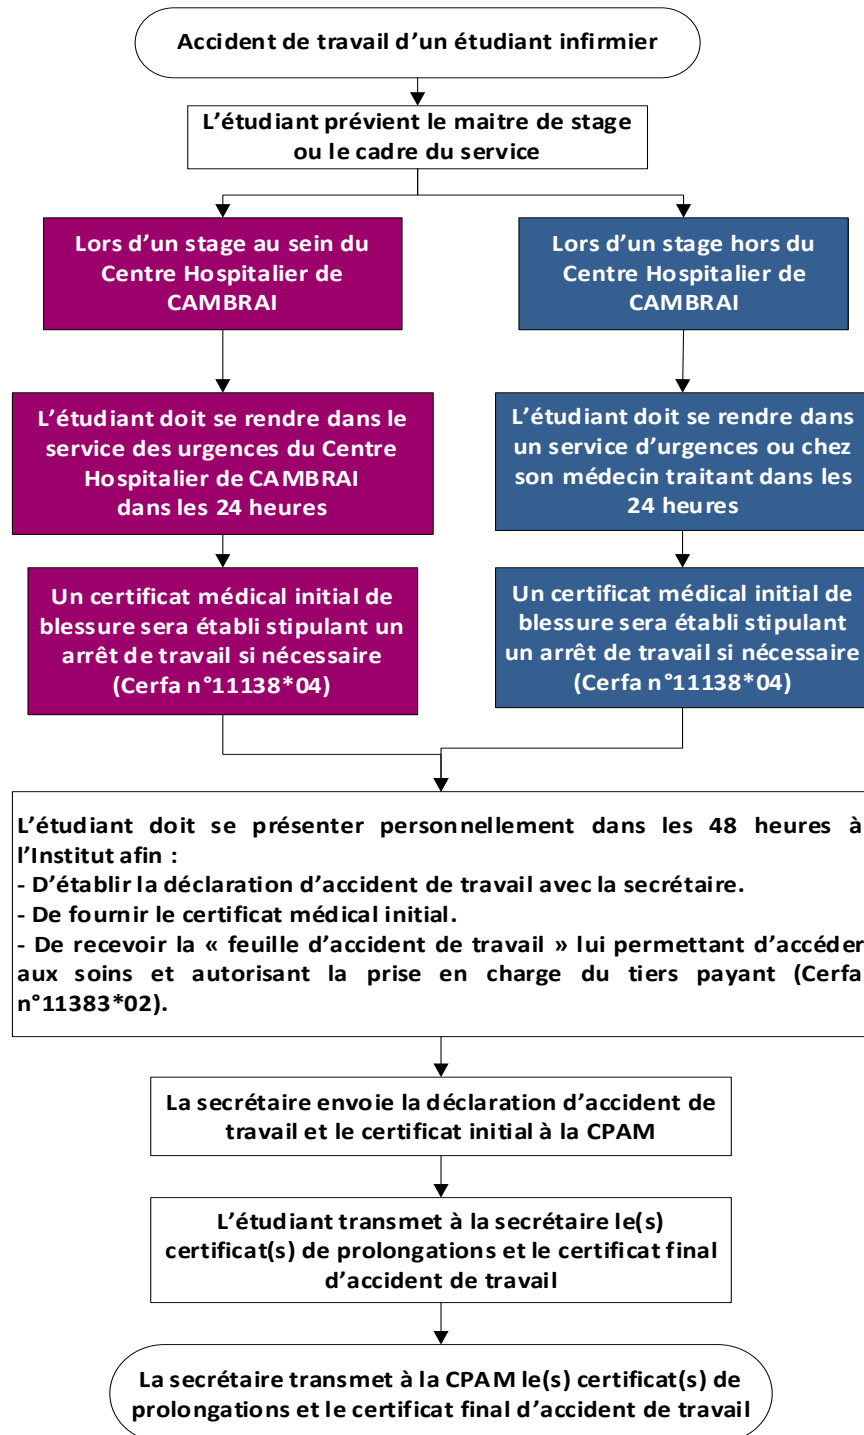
Accident de travail d'un étudiant infirmier

L'étudiant prévient le maitre de stage ou le cadre du service

Lors d'un stage au sein du Centre Hospitalier de CAMBRAI

L'étudiant doit se rendre dans le service des urgences du Centre Hospitalier de CAMBRAI dans les 24 heures

Un certificat médical initial de blessure sera établi stipulant un arrêt de travail si nécessaire (Cerfa n°11138*04)

Lors d'un stage hors du Centre Hospitalier de CAMBRAI

L'étudiant doit se rendre dans un service d'urgences ou chez son médecin traitant dans les 24 heures

Un certificat médical initial de blessure sera établi stipulant un arrêt de travail si nécessaire (Cerfa n°11138*04)

L'étudiant doit se présenter personnellement dans les 48 heures à l'Institut afin :
- D'établir la déclaration d'accident de travail avec la secrétaire.
- De fournir le certificat médical initial.
- De recevoir la « feuille d'accident de travail » lui permettant d'accéder aux soins et autorisant la prise en charge du tiers payant (Cerfa n°11383*02).

La secrétaire envoie la déclaration d'accident de travail et le certificat initial à la CPAM

L'étudiant transmet à la secrétaire le(s) certificat(s) de prolongations et le certificat final d'accident de travail

La secrétaire transmet à la CPAM le(s) certificat(s) de prolongations et le certificat final d'accident de travail